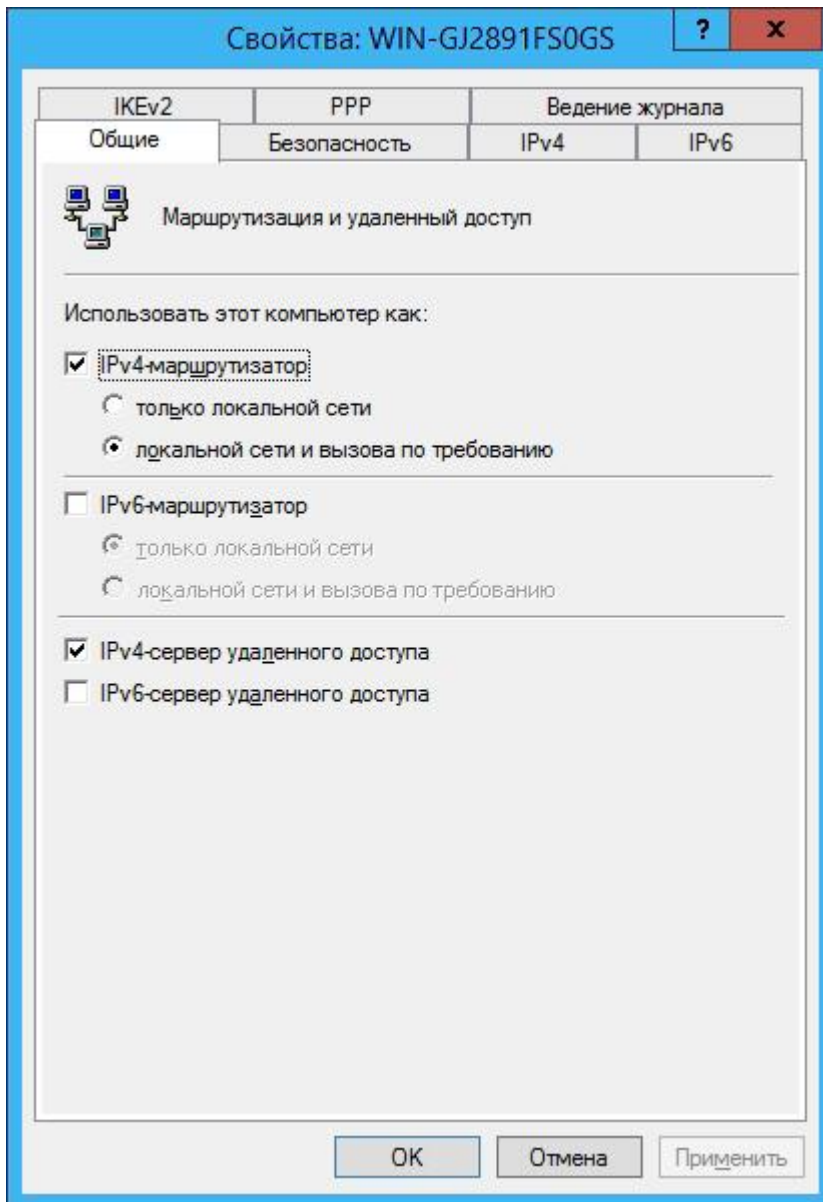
Свойства: WIN-GJ2891FS0GS

?

x

IKEv2

PPP

Ведение журнала

Общие

Безопасность

IPv4

IPv6

Маршрутизация и удаленный доступ

Использовать этот компьютер как:

IPv4-маршрутизатор

только локальной сети

локальной сети и вызова по требованию

IPv6-маршрутизатор

только локальной сети

локальной сети и вызова по требованию

IPv4-сервер удаленного доступа

IPv6-сервер удаленного доступа

OK

Отмена

Применить